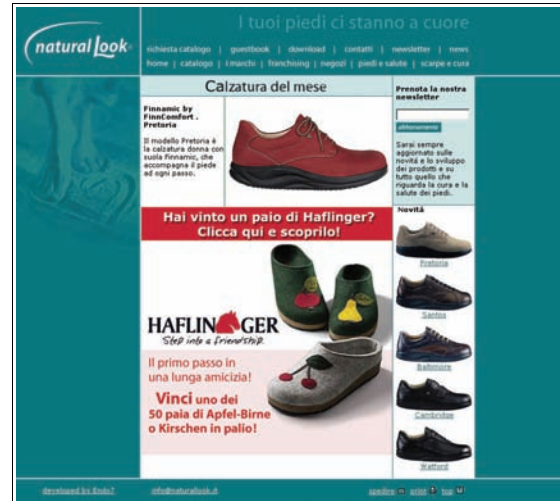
natural look

I tuoi piedi ci stanno a cuore

richiesta catalogo | guestbook | download | contatti | newsletter | news
home | catalogo | i marchi | franchising | negozi | piedi e salute | scarpe e cura

Calzatura del mese

Finnamic by FinnComfort . Pretoria

Il modello Pretoria è la calzatura donna con suola Finnamic, che accompagna il piede ad ogni passo.

Prenota la nostra newsletter

abbonamento

Sarai sempre aggiornato sulle novità e lo sviluppo dei prodotti e su tutto quello che riguarda la cura e la salute dei piedi.

Hai vinto un paio di Haflinger? Clicca qui e scoprilo!

HAFLINGER
Step into a friendship.

Il primo passo in una lunga amicizia!

Vinci uno dei 50 paia di Apfel-Birne o Kirschen in palio!

Novità

Pretoria

Santos

Baltimore

Cambridge

Watford

developed by Ends7

info@naturallook.it

spedire | print | top